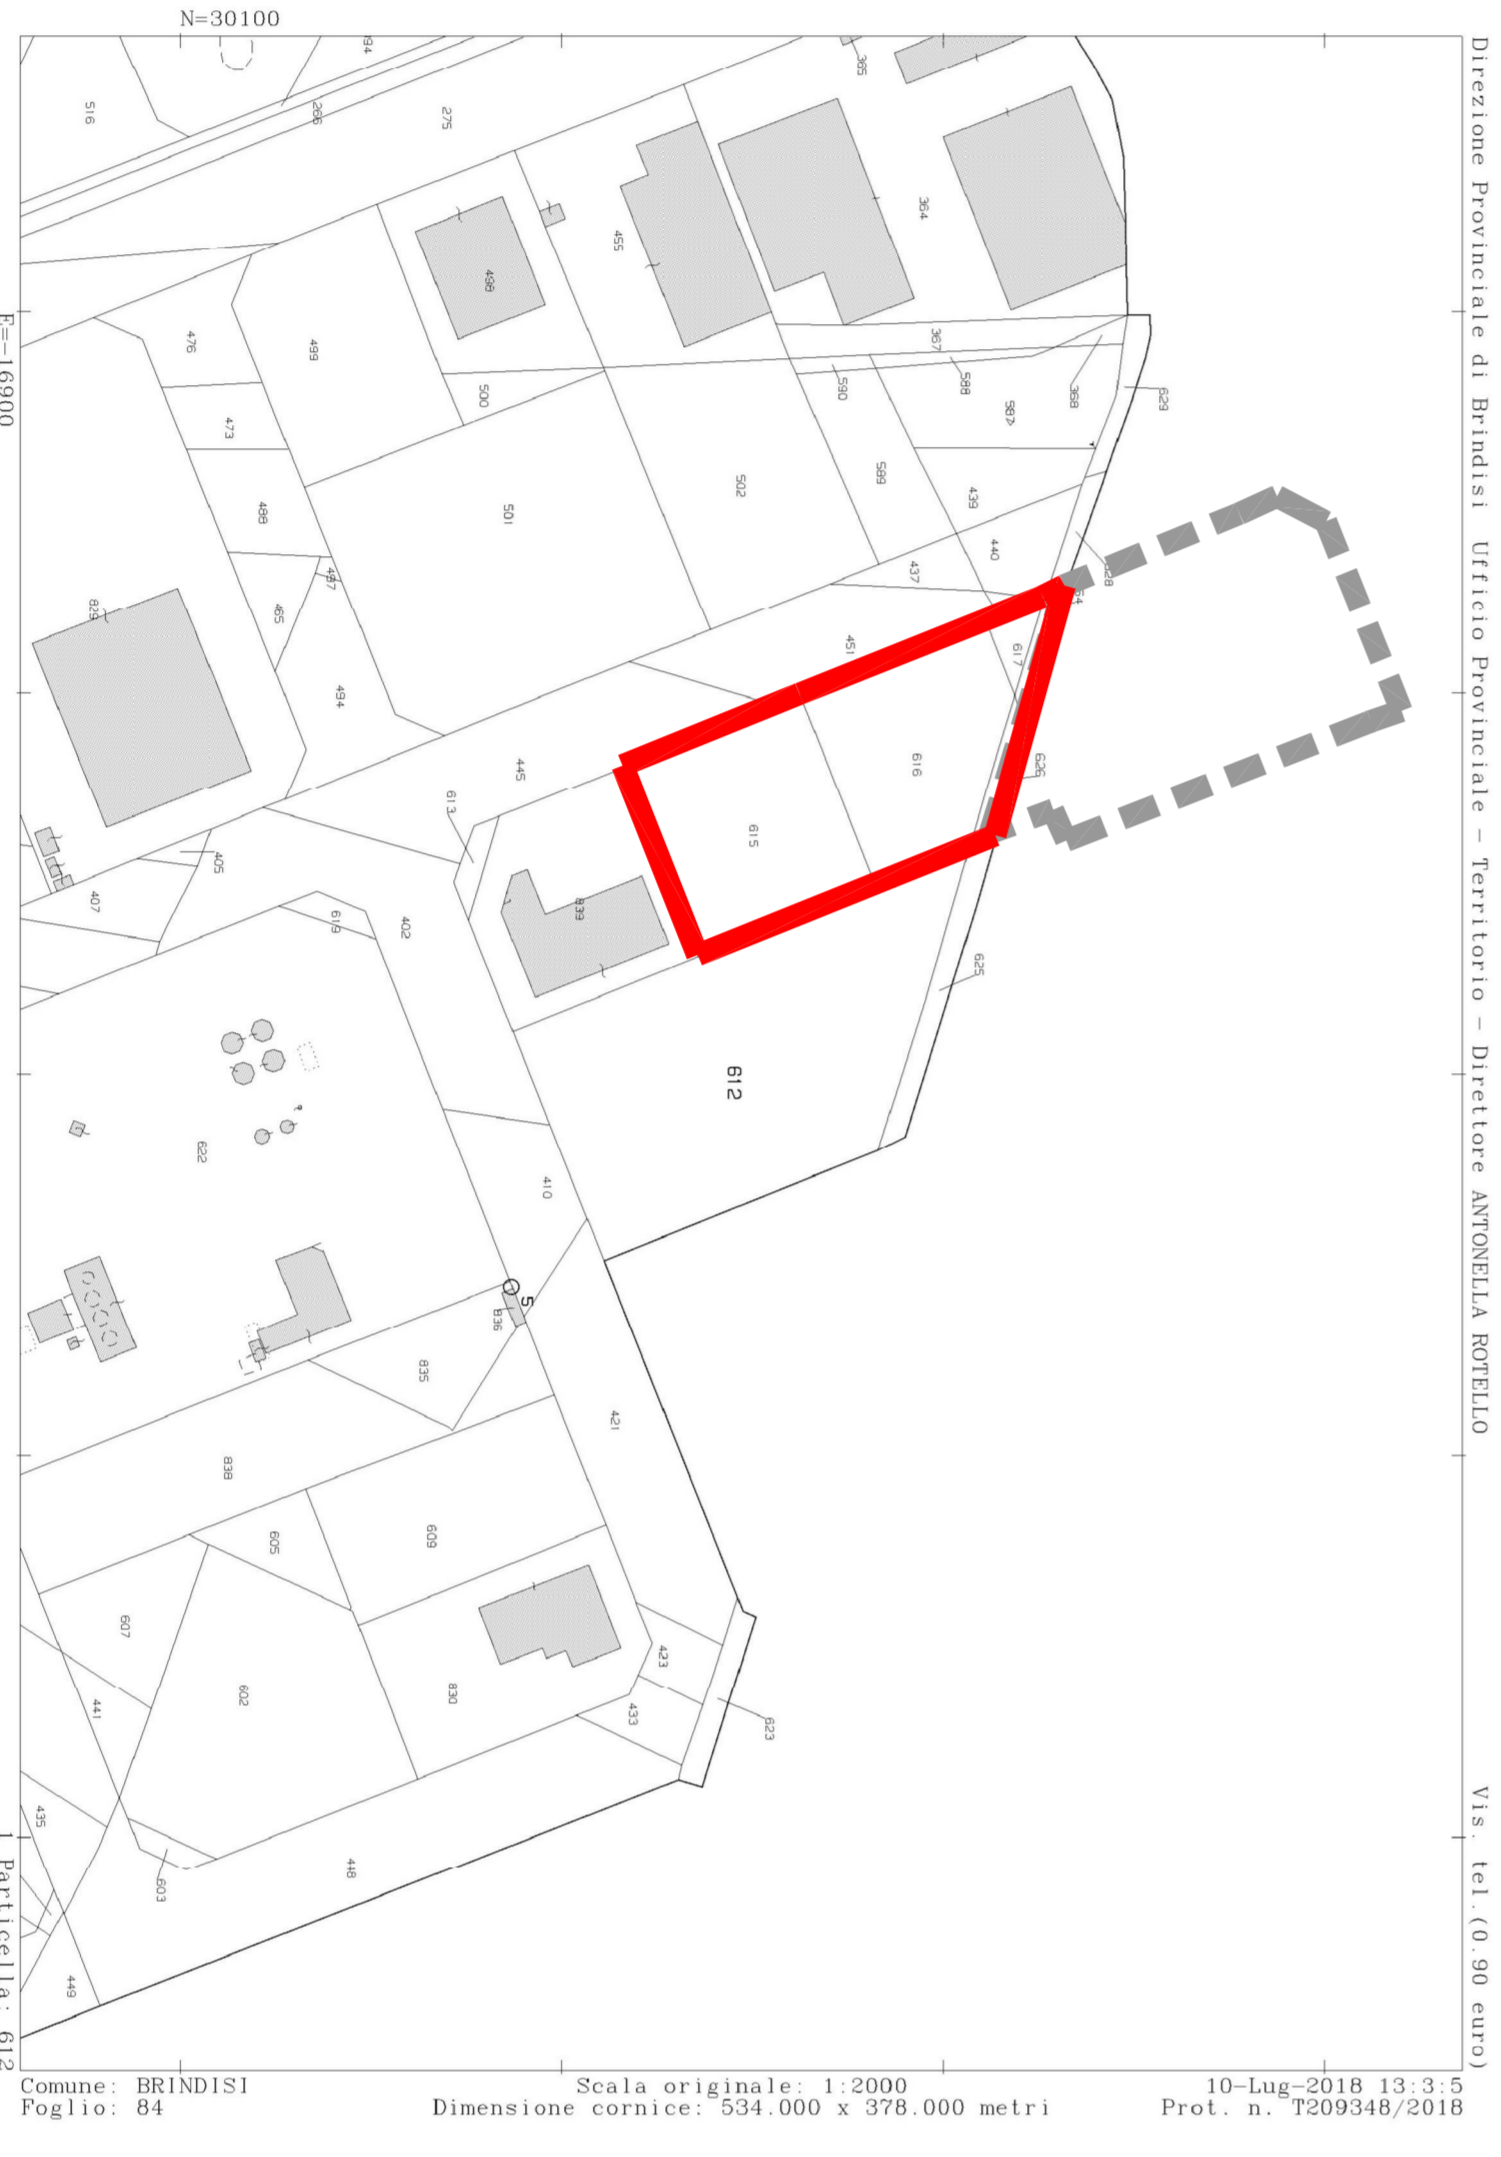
N=30100

Direzione Provinciale di Brindisi Ufficio Provinciale - Territorio - Direttore ANTONELLA ROTELLO

Vis. tel.(0.90 euro)

E=-16900

1 Particella: 612

516
94
266
275
365
364
455
498
476
499
500
367
588
368
629
590
587
473
502
589
439
501
488
440
437
628
497
829
465
451
617
494
445
616
626
613
615
405
839
407
619
402
625
612
622
410
5
836
835
421
838
609
605
607
602
423
830
441
433
623
435
448
603
449

Comune: BRINDISI
Foglio: 84

Scala originale: 1:2000
Dimensione cornice: 534.000 x 378.000 metri

10-Lug-2018 13:3:5
Prot. n. T209348/2018